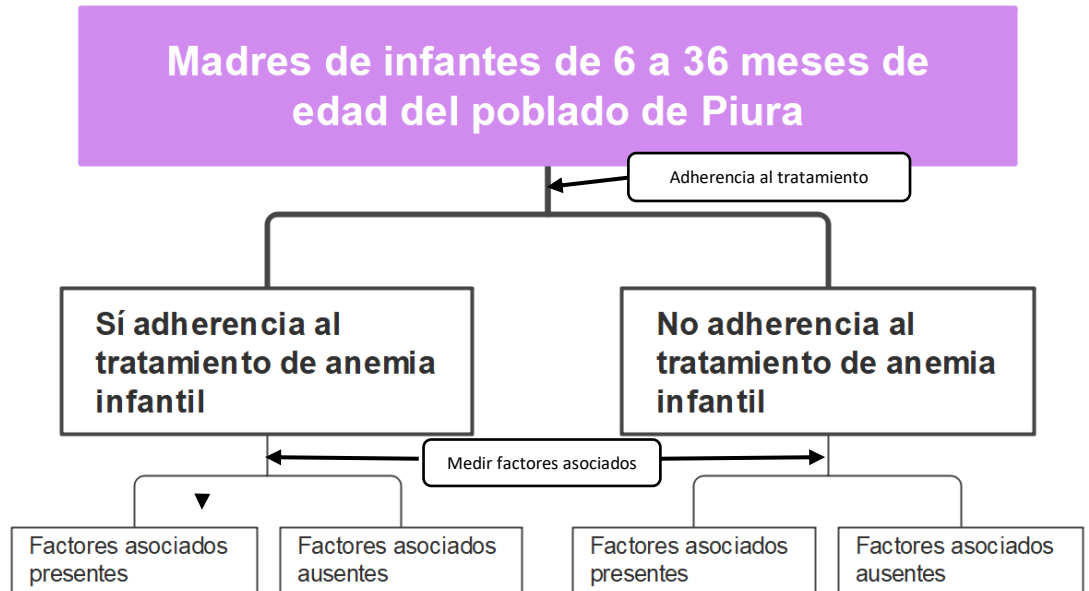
Madres de infantes de 6 a 36 meses de edad del poblado de Piura

Adherencia al tratamiento

Sí adherencia al tratamiento de anemia infantil

No adherencia al tratamiento de anemia infantil

Medir factores asociados

Factores asociados presentes

Factores asociados ausentes

Factores asociados presentes

Factores asociados ausentes